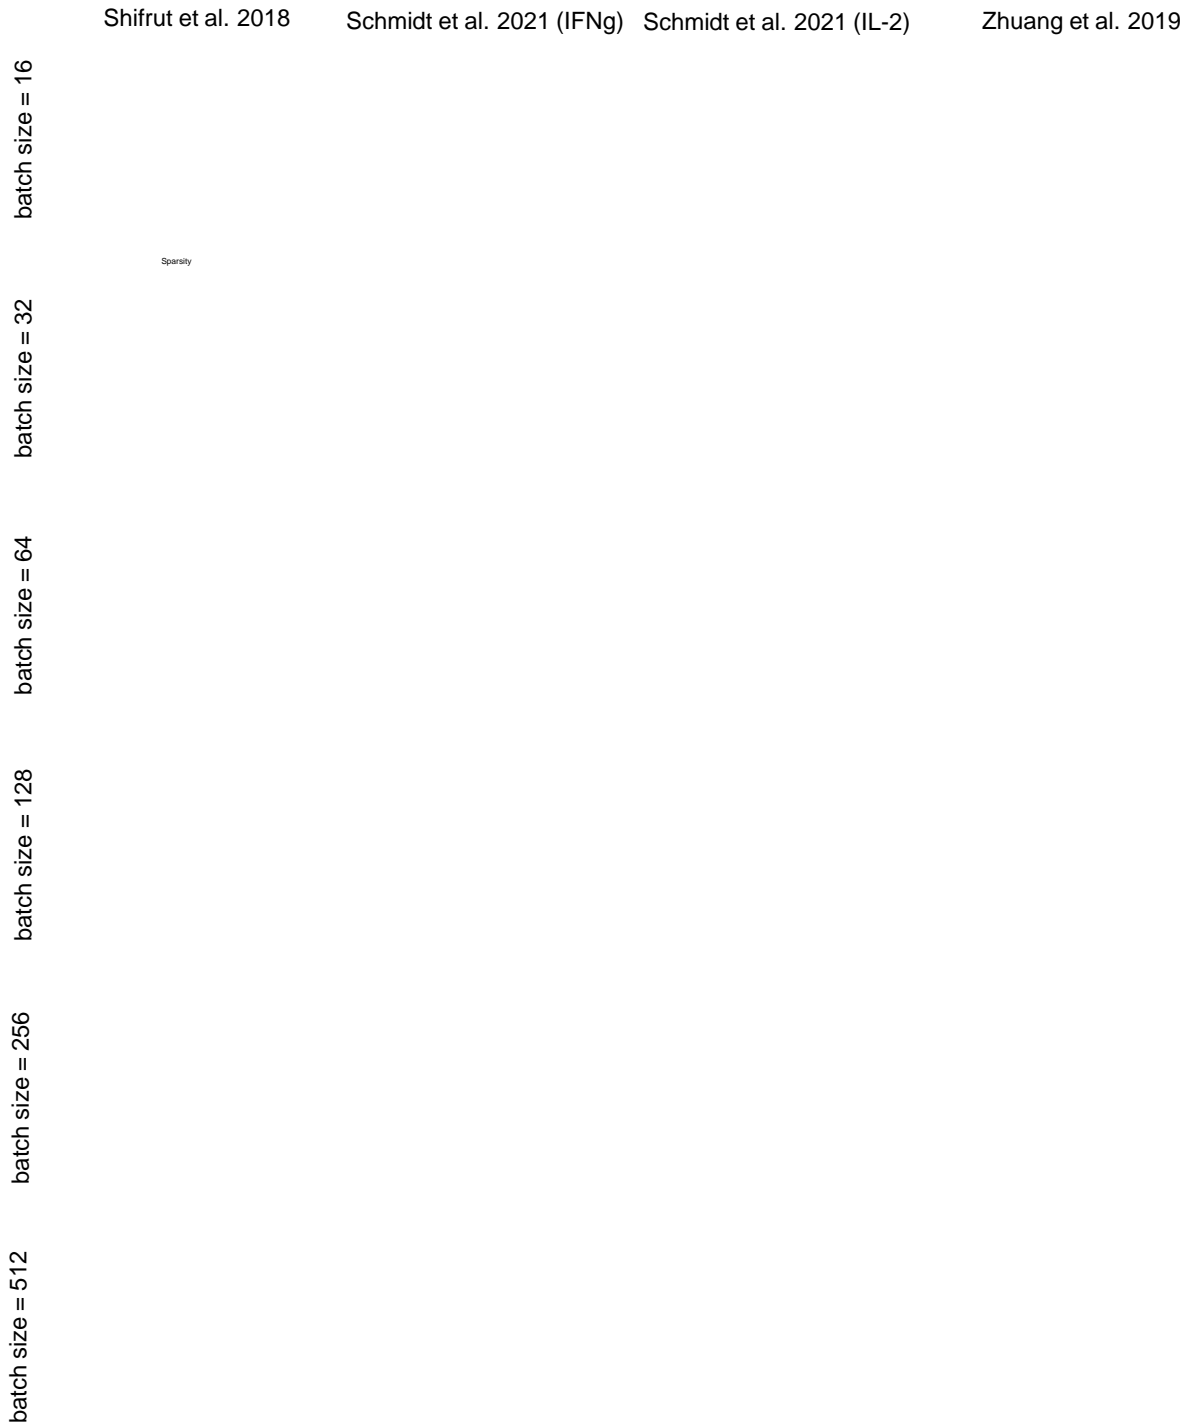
Shifrut et al. 2018 Schmidt et al. 2021 (IFNg) Schmidt et al. 2021 (IL-2) Zhuang et al. 2019

batch size = 16

Sparsity

batch size = 32

batch size = 64

batch size = 128

batch size = 256

batch size = 512